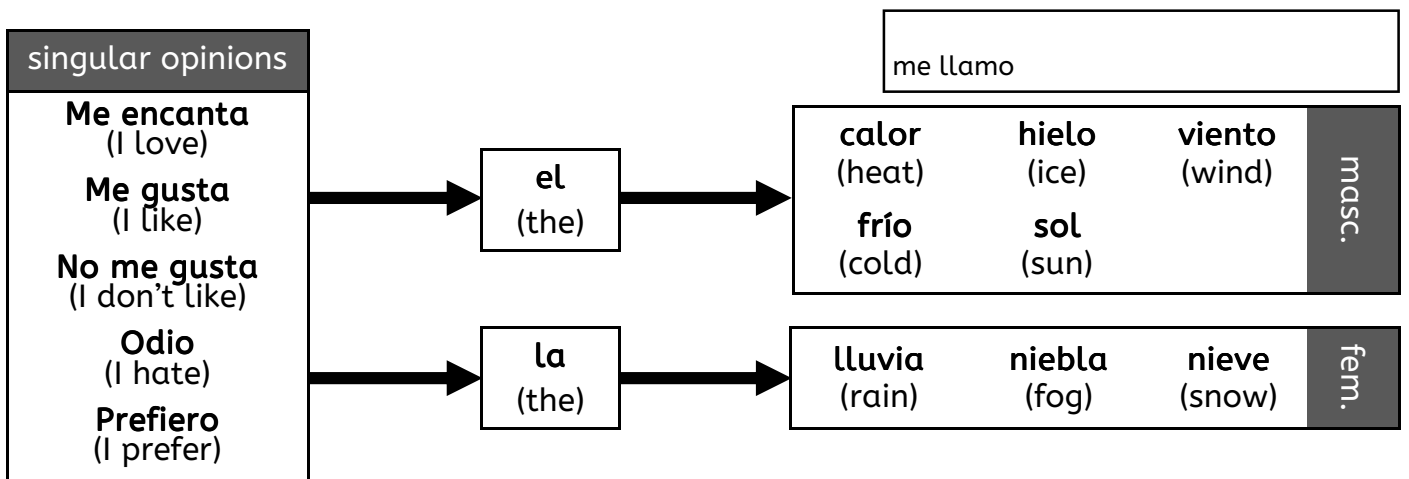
me llamo

singular opinions

Me encanta
(I love)

Me gusta
(I like)

No me gusta
(I don't like)

Odio
(I hate)

Prefiero
(I prefer)

el
(the)

la
(the)

calor (heat) hielo (ice) viento (wind)
frío (cold) sol (sun)

masc.

lluvia (rain) niebla (fog) nieve (snow)

fem.